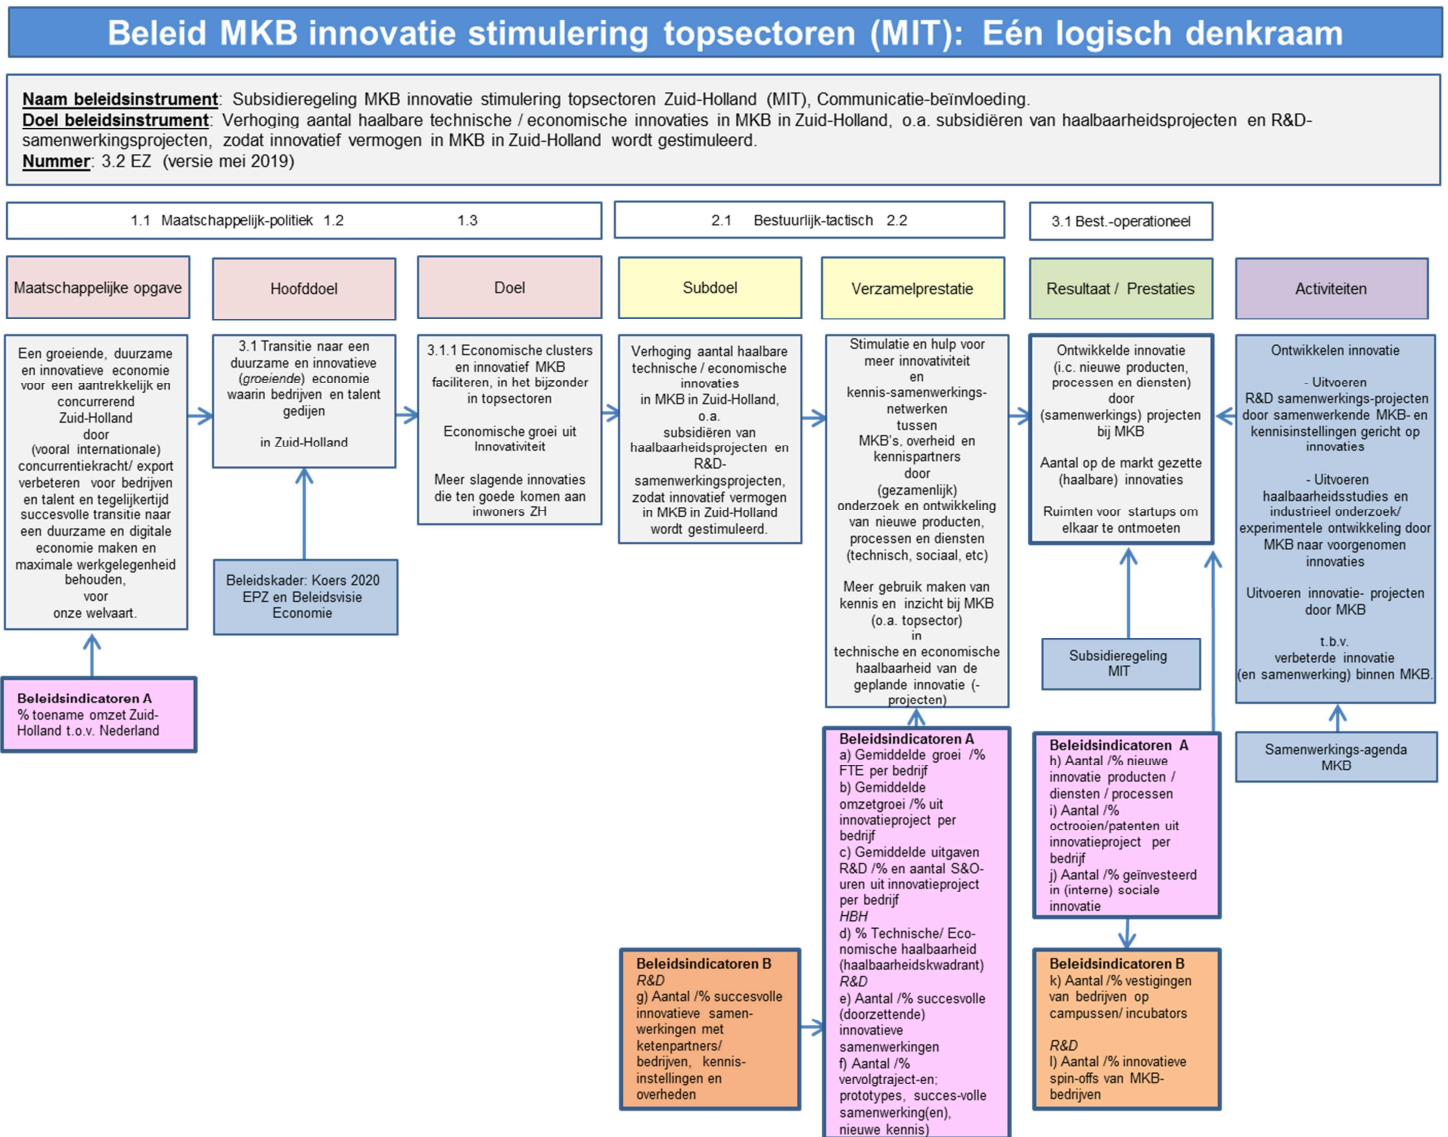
Beleid MKB innovatie stimulering topsectoren (MIT): Eén logisch denkraam

Naam beleidsinstrument: Subsidieregeling MKB innovatie stimulering topsectoren Zuid-Holland (MIT), Communicatie-beïnvloeding.
Doel beleidsinstrument: Verhoging aantal haalbare technische / economische innovaties in MKB in Zuid-Holland, o.a. subsidiëren van haalbaarheidsprojecten en R&D-samenwerkingsprojecten, zodat innovatief vermogen in MKB in Zuid-Holland wordt gestimuleerd.
Nummer: 3.2 EZ (versie mei 2019)

1.1 Maatschappelijk-politiek 1.2 1.3

2.1 Bestuurlijk-tactisch 2.2

3.1 Best.-operationeel

Maatschappelijke opgave

Hoofddoel

Doel

Subdoel

Verzamelprestatie

Resultaat / Prestaties

Activiteiten

Een groeiende, duurzame en innovatieve economie voor een aantrekkelijk en concurrerend Zuid-Holland door (vooral internationale) concurrentiekracht/ export verbeteren voor bedrijven en talent en tegelijkertijd succesvolle transitie naar een duurzame en digitale economie maken en maximale werkgelegenheid behouden, voor onze welvaart.

3.1 Transitie naar een duurzame en innovatieve (groeiende) economie waarin bedrijven en talent gedijen

in Zuid-Holland

3.1.1 Economische clusters en innovatief MKB faciliteren, in het bijzonder in topsectoren

Economische groei uit Innovativiteit

Meer slagende innovaties die ten goede komen aan inwoners ZH

Verhoging aantal haalbare technische / economische innovaties in MKB in Zuid-Holland, o.a. subsidiëren van haalbaarheidsprojecten en R&D-samenwerkingsprojecten, zodat innovatief vermogen in MKB in Zuid-Holland wordt gestimuleerd.

Stimulatie en hulp voor meer innovativiteit en kennis-samenwerkings-netwerken tussen MKB's, overheid en kennispartners door (gezamenlijk) onderzoek en ontwikkeling van nieuwe producten, processen en diensten (technisch, sociaal, etc)

Meer gebruik maken van kennis en inzicht bij MKB (o.a. topsector) in technische en economische haalbaarheid van de geplande innovatie (-projecten)

Ontwikkelde innovatie (i.c. nieuwe producten, processen en diensten) door (samenwerkings) projecten bij MKB

Aantal op de markt gezette (haalbare) innovaties

Ruimten voor startups om elkaar te ontmoeten

Ontwikkelen innovatie

- Uitvoeren R&D samenwerkings-projecten door samenwerkende MKB- en kennisinstellingen gericht op innovaties

- Uitvoeren haalbaarheidsstudies en industrieel onderzoek/ experimentele ontwikkeling door MKB naar voorgenomen innovaties

Uitvoeren innovatie- projecten door MKB

t.b.v. verbeterde innovatie (en samenwerking) binnen MKB.

Beleidskader: Koers 2020 EPZ en Beleidsvisie Economie

Subsidieregeling MIT

Samenwerkings-agenda MKB

Beleidsindicatoren A
% toename omzet Zuid-Holland t.o.v. Nederland

Beleidsindicatoren A
a) Gemiddelde groei /% FTE per bedrijf
b) Gemiddelde omzetgroei /% uit innovatieproject per bedrijf
c) Gemiddelde uitgaven R&D /% en aantal S&O-uren uit innovatieproject per bedrijf
HBH
d) % Technische/ Economische haalbaarheid (haalbaarheidskwadrant)
R&D
e) Aantal /% succesvolle (doorzettende) innovatieve samenwerkingen
f) Aantal /% vervolgtraject-en; prototypes, succes-volle samenwerking(en), nieuwe kennis)

Beleidsindicatoren A
h) Aantal /% nieuwe innovatie producten / diensten / processen
i) Aantal /% octrooien/patenten uit innovatieproject per bedrijf
j) Aantal /% geïnvesteerd in (interne) sociale innovatie

Beleidsindicatoren B
R&D
g) Aantal /% succesvolle innovatieve samenwerkingen met ketenpartners/ bedrijven, kennisinstellingen en overheden

Beleidsindicatoren B
k) Aantal /% vestigingen van bedrijven op campussen/ incubators

R&D
l) Aantal /% innovatieve spin-offs van MKB-bedrijven